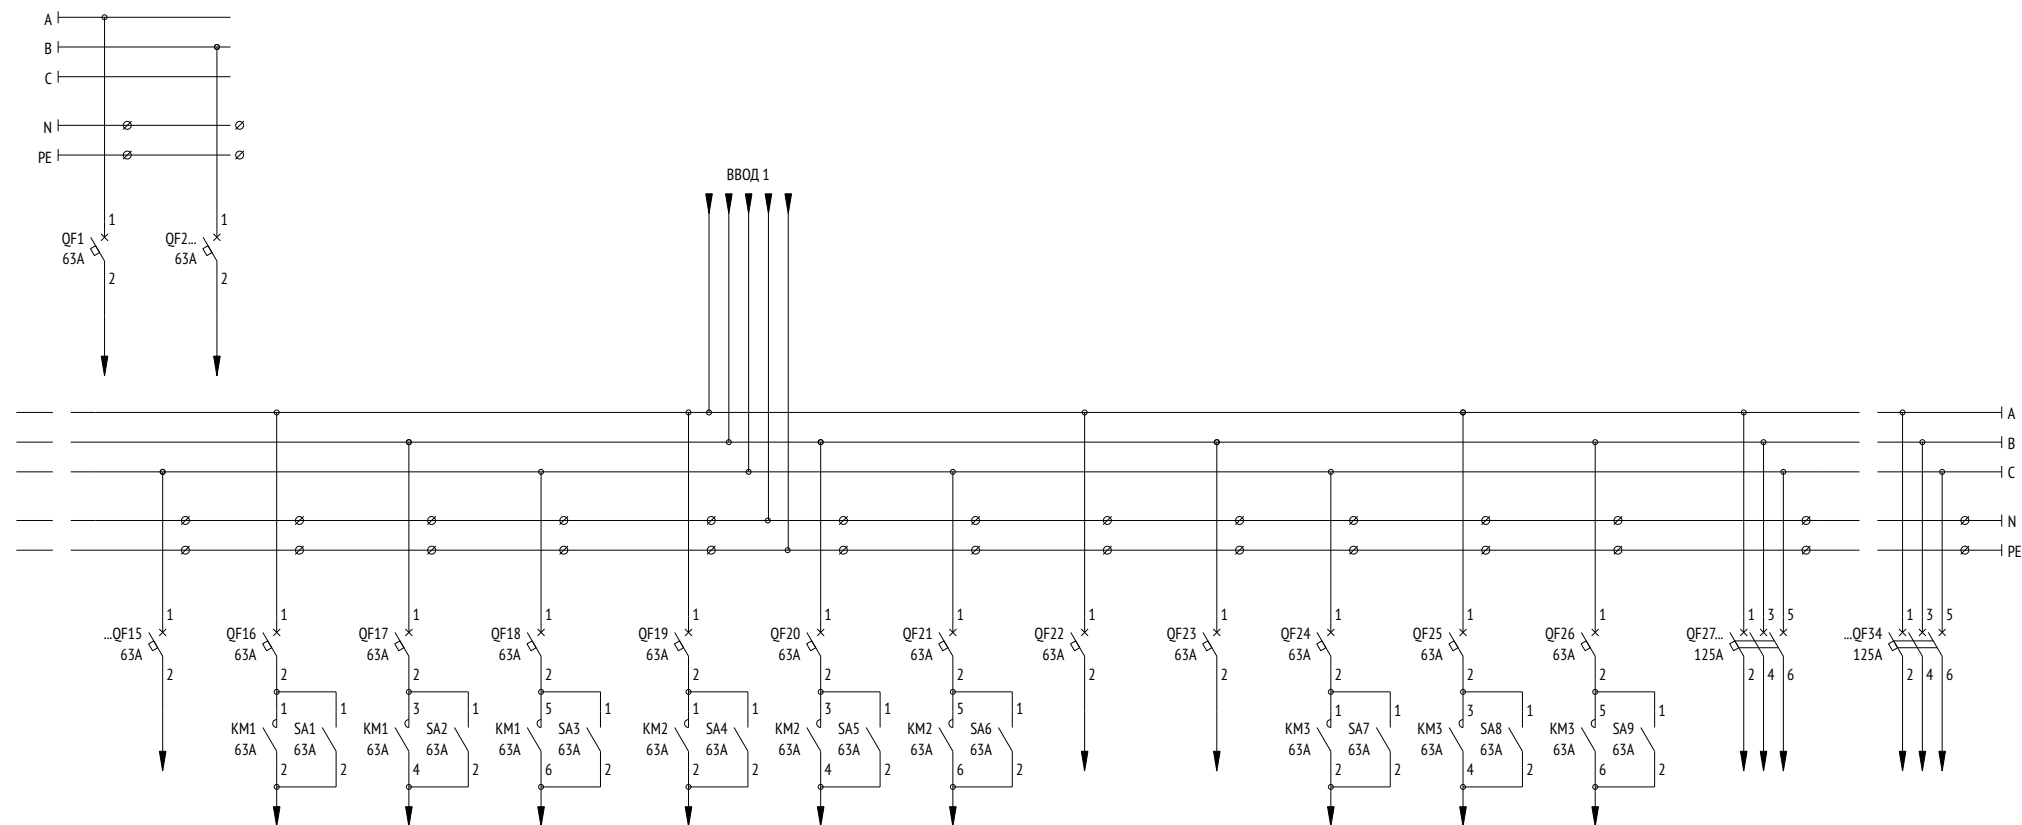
A
B
C
N
PE

1
QF1
63A
2

1
QF2...
63A
2

ВВОД 1

A
B
C
N
PE

1
...QF15
63A
2

1
QF16
63A
2
1
KM1
63A
2
SA1
63A
1
2

1
QF17
63A
2
3
KM1
63A
4
SA2
63A
1
2

1
QF18
63A
2
5
KM1
63A
6
SA3
63A
1
2

1
QF19
63A
2
1
KM2
63A
2
SA4
63A
1
2

1
QF20
63A
2
3
KM2
63A
4
SA5
63A
1
2

1
QF21
63A
2
5
KM2
63A
6
SA6
63A
1
2

1
QF22
63A
2

1
QF23
63A
2

1
QF24
63A
2
1
KM3
63A
2
SA7
63A
1
2

1
QF25
63A
2
3
KM3
63A
4
SA8
63A
1
2

1
QF26
63A
2
5
KM3
63A
6
SA9
63A
1
2

QF27...
125A
1 3 5
2 4 6

...QF34
125A
1 3 5
2 4 6